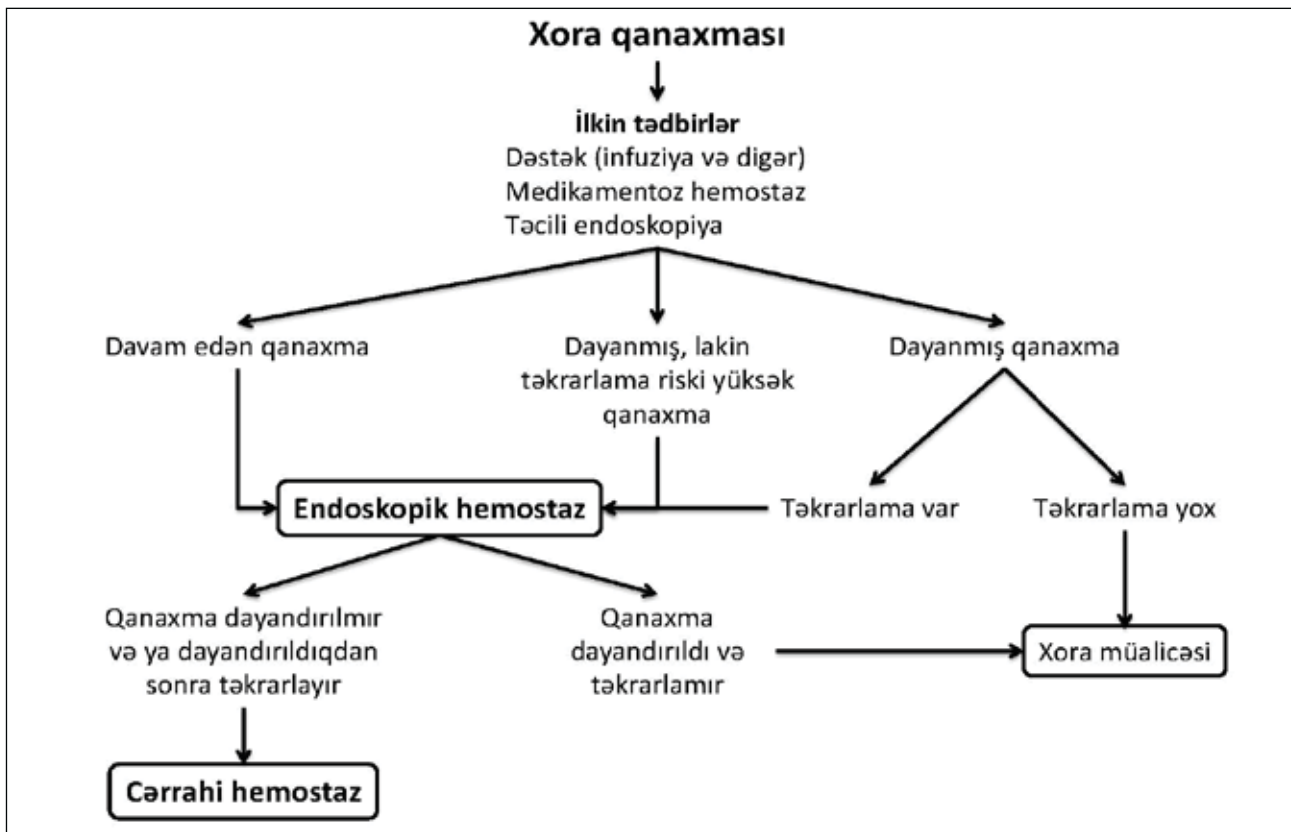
Xora qanaxması

İlkin tədbirlər
Dəstək (infuziya və digər)
Medikamentoz hemostaz
Təcili endoskopiya

Davam edən qanaxma

Dayanmış, lakin təkrarlama riski yüksək qanaxma

Dayanmış qanaxma

Endoskopik hemostaz

Təkrarlama var

Təkrarlama yox

Qanaxma dayandırılmır və ya dayandırıldıqdan sonra təkrarlayır

Qanaxma dayandırıldı və təkrarlamır

Xora müalicəsi

Cərrahi hemostaz